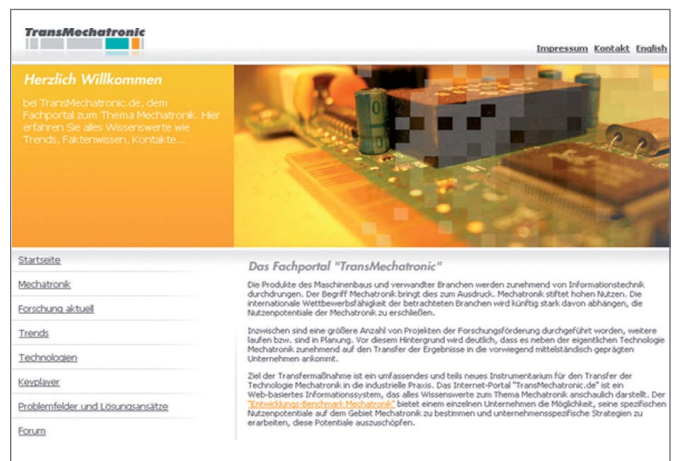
TransMechatronic

Impressum Kontakt English

Herzlich Willkommen

bei TransMechatronic.de, dem Fachportal zum Thema Mechatronik. Hier erfahren Sie alles Wissenswerte wie Trends, Faktenwissen, Kontakte...

Startseite

Mechatronik

Forschung aktuell

Trends

Technologien

Keyplayer

Problemfelder und Lösungsansätze

Forum

Das Fachportal "TransMechatronic"

Die Produkte des Maschinenbaus und verwandter Branchen werden zunehmend von Informationstechnik durchdrungen. Der Begriff Mechatronik bringt dies zum Ausdruck. Mechatronik stiftet hohen Nutzen. Die internationale Wettbewerbsfähigkeit der betrachteten Branchen wird künftig stark davon abhängen, die Nutzenpotentiale der Mechatronik zu erschließen.

Inzwischen sind eine größere Anzahl von Projekten der Forschungsförderung durchgeführt worden, weitere laufen bzw. sind in Planung. Vor diesem Hintergrund wird deutlich, dass es neben der eigentlichen Technologie Mechatronik zunehmend auf den Transfer der Ergebnisse in die vorwiegend mittelständisch geprägten Unternehmen ankommt.

Ziel der Transfermaßnahme ist ein umfassendes und teils neues Instrumentarium für den Transfer der Technologie Mechatronik in die industrielle Praxis. Das Internet-Portal "TransMechatronic.de" ist ein Web-basiertes Informationssystem, das alles Wissenswerte zum Thema Mechatronik anschaulich darstellt. Der "Entwicklungs-Benchmark Mechatronik" bietet einem einzelnen Unternehmen die Möglichkeit, seine spezifischen Nutzenpotentiale auf dem Gebiet Mechatronik zu bestimmen und unternehmensspezifische Strategien zu erarbeiten, diese Potentiale auszuschöpfen.